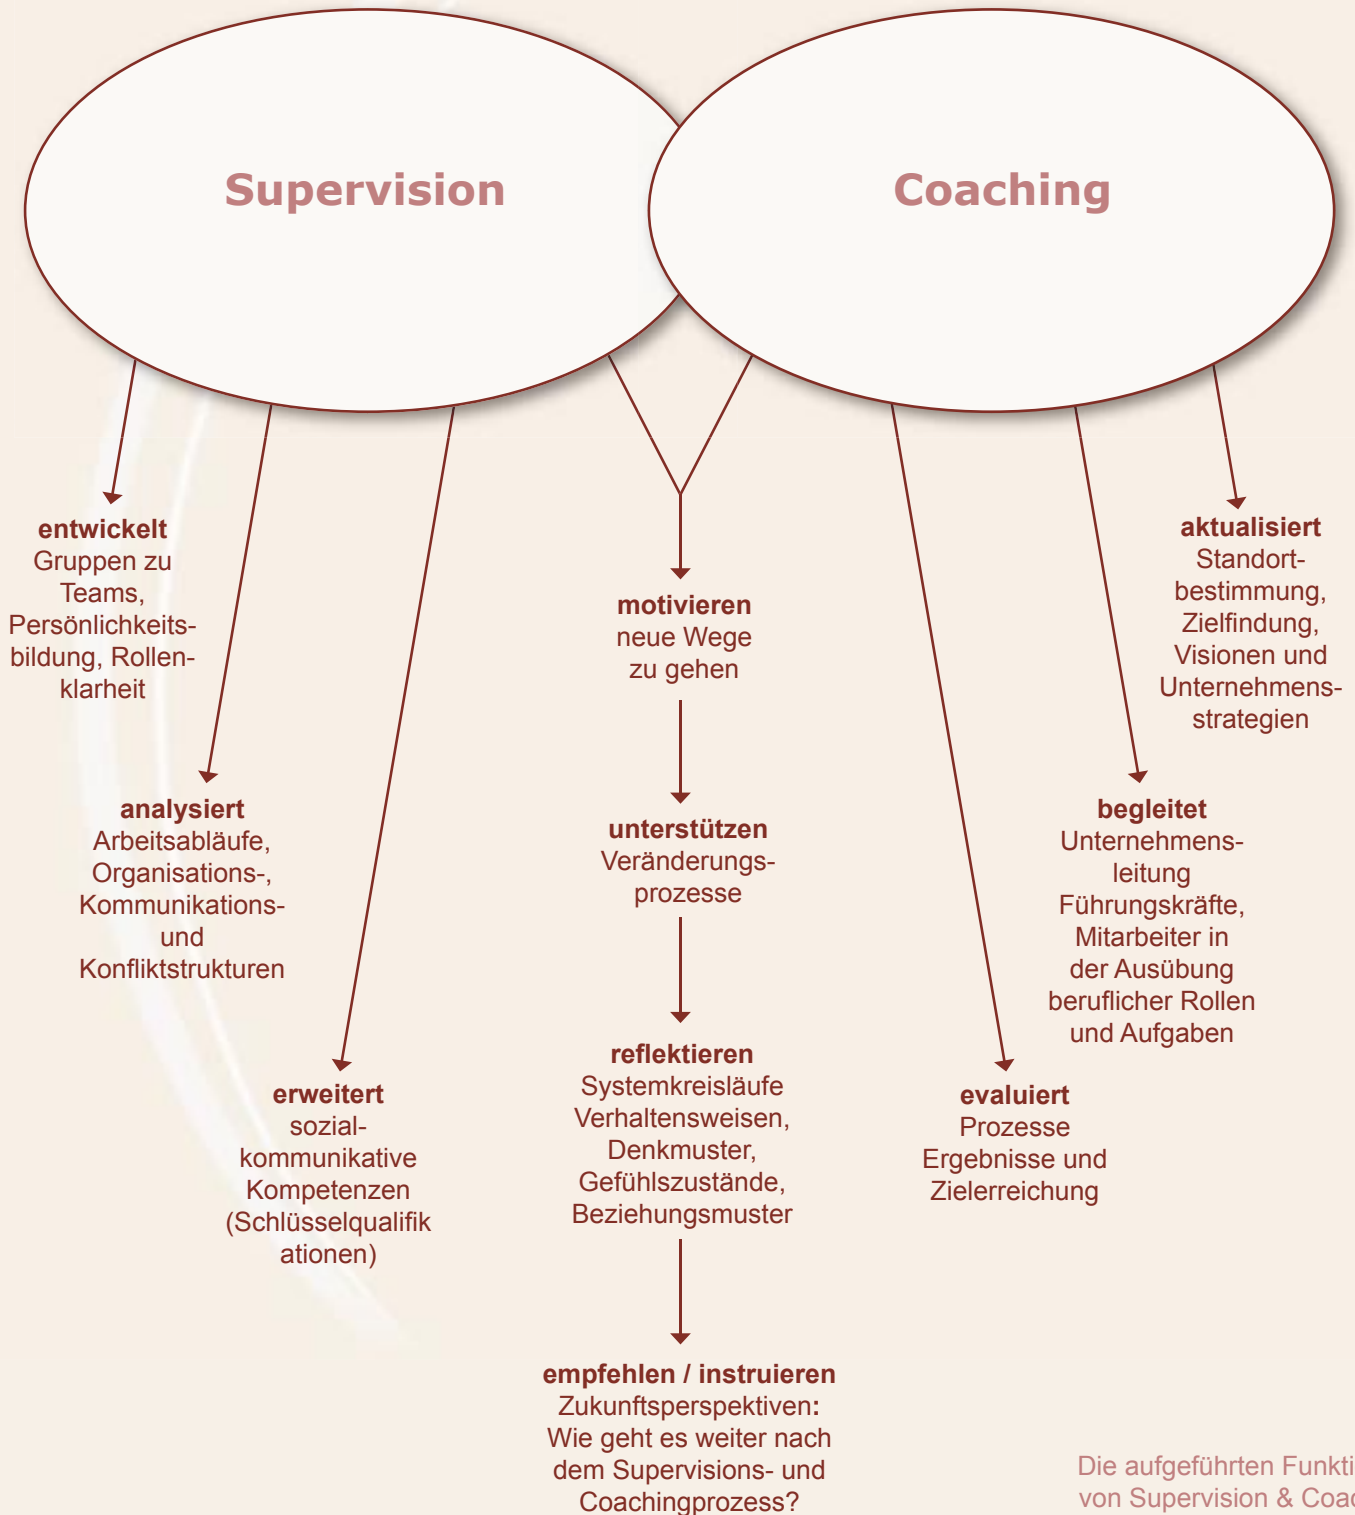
Supervision

Coaching

entwickelt
Gruppen zu Teams, Persönlichkeitsbildung, Rollenklarheit

analysiert
Arbeitsabläufe, Organisations-, Kommunikations- und Konfliktstrukturen

erweitert
sozial-kommunikative Kompetenzen (Schlüsselqualifikationen)

motivieren
neue Wege zu gehen

unterstützen
Veränderungsprozesse

reflektieren
Systemkreisläufe Verhaltensweisen, Denkmuster, Gefühlszustände, Beziehungsmuster

empfehlen / instruieren
Zukunftsperspektiven: Wie geht es weiter nach dem Supervisions- und Coachingprozess?

aktualisiert
Standortbestimmung, Zielfindung, Visionen und Unternehmensstrategien

begleitet
Unternehmensleitung Führungskräfte, Mitarbeiter in der Ausübung beruflicher Rollen und Aufgaben

evaluiert
Prozesse Ergebnisse und Zielerreichung

Die aufgeführten Funkti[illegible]
von Supervision & Coa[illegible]